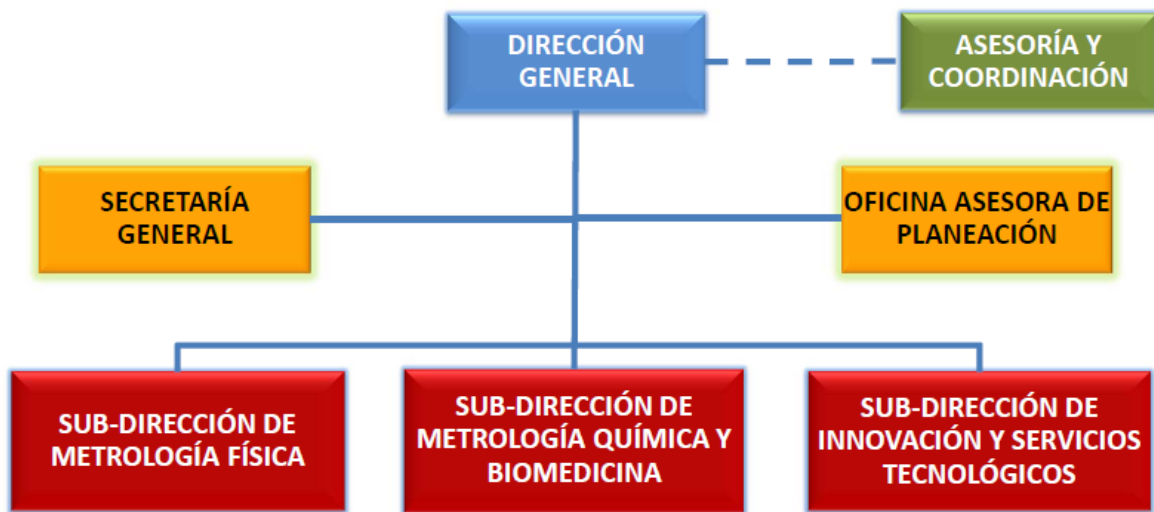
DIRECCIÓN GENERAL

ASESORÍA Y COORDINACIÓN

SECRETARÍA GENERAL

OFICINA ASESORA DE PLANEACIÓN

SUB-DIRECCIÓN DE METROLOGÍA FÍSICA

SUB-DIRECCIÓN DE METROLOGÍA QUÍMICA Y BIOMEDICINA

SUB-DIRECCIÓN DE INNOVACIÓN Y SERVICIOS TECNOLÓGICOS